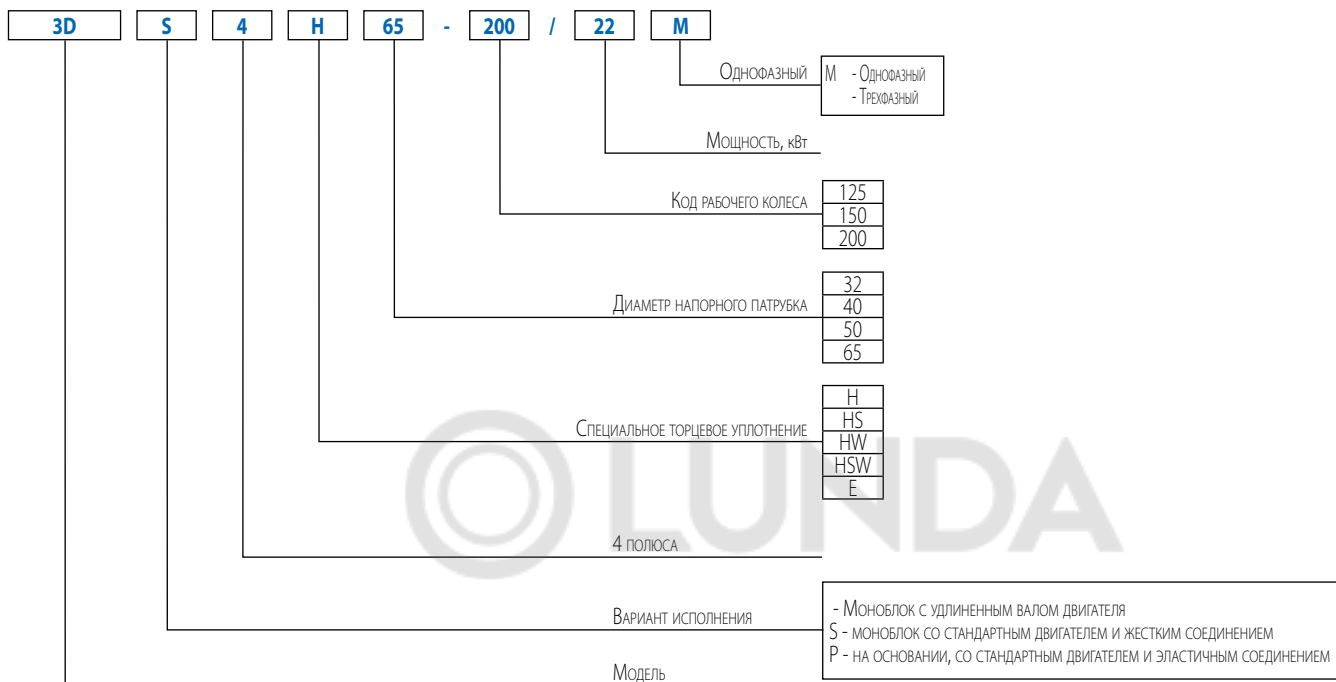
3D S 4 H 65 - 200 / 22 M

Однофазный

M - Однофазный
- Трехфазный

Мощность, кВт

Код рабочего колеса

125
150
200

Диаметр напорного патрубка

32
40
50
65

Специальное торцевое уплотнение

H
HS
HW
HSW
E

4 полюса

Вариант исполнения

- Моноблок с удлиненным валом двигателя
S - моноблок со стандартным двигателем и жестким соединением
P - на основании, со стандартным двигателем и эластичным соединением

Модель

LUNDA